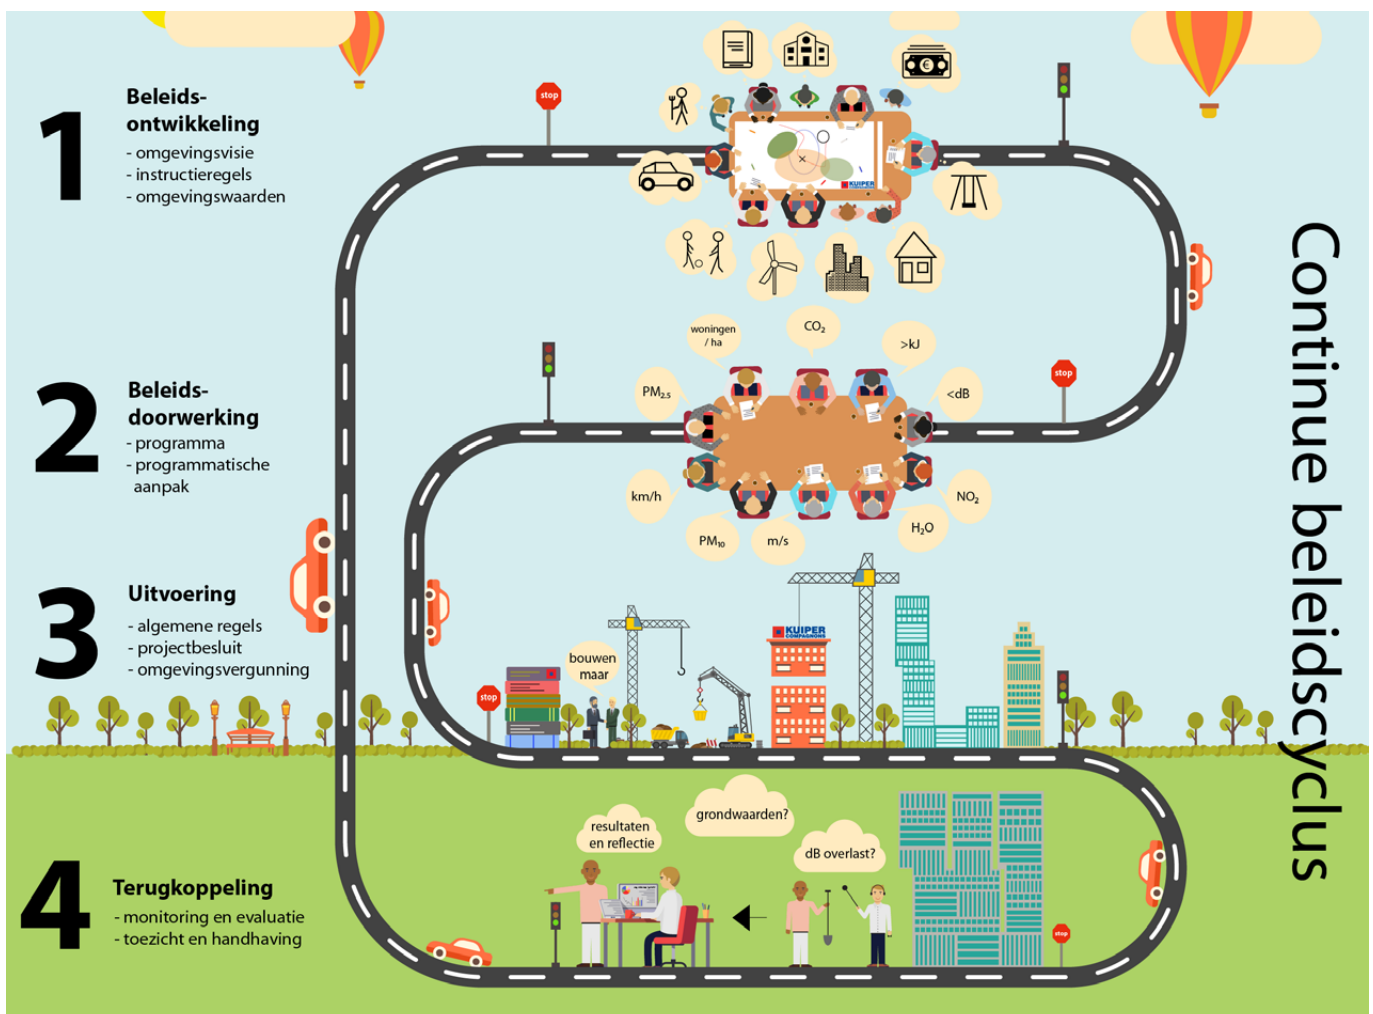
1

Beleidsontwikkeling
- omgevingsvisie
- instructieregels
- omgevingswaarden

2

Beleidsdoorwerking
- programma
- programmatische aanpak

3

Uitvoering
- algemene regels
- projectbesluit
- omgevingsvergunning

4

Terugkoppeling
- monitoring en evaluatie
- toezicht en handhaving

Continue beleidscyclus

stop

KUIPER

woningen / ha

$CO_2$

>kJ

$PM_{2.5}$

<dB

km/h

$NO_2$

$H_2O$

$PM_{10}$

m/s

bouwen maar

KUIPER COMPAGNONS

stop

resultaten en reflectie

grondwaarden?

dB overlast?

stop

stop